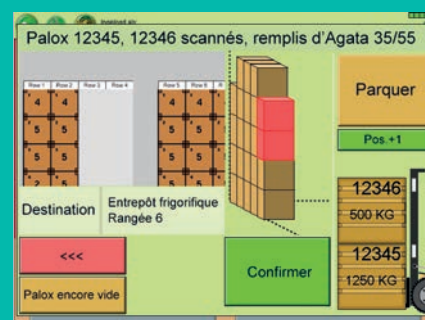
Invalid str

Palox 12345, 12346 scannés, remplis d'Agata 35/55

Row 1 Row 2 Row 3 Row 4

4 4

5 5

5 5

5 5

2 5

Row 5 Row 6 R

4 4

5 5

5 5

5 5

Parquer

Pos.+1

Destination

Entrepôt frigorifique Rangée 6

<<<

Palox encore vide

Confirmer

12346

500 KG

12345

1250 KG